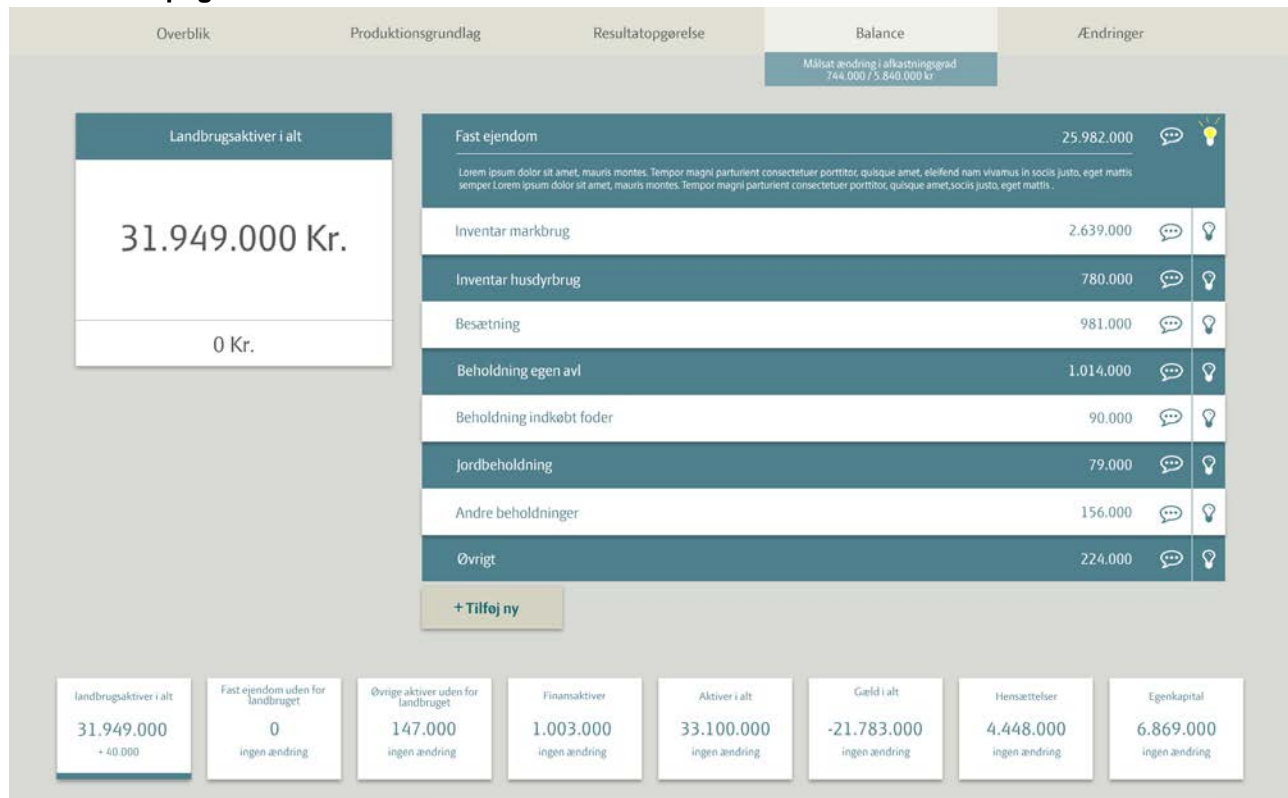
Overblik
Produktionsgrundlag
Resultatopgørelse
Balance
Ændringer

Målsat ændring i afkastningsgrad
744.000 / 5.840.000 kr

Landbrugsaktiver i alt

31.949.000 Kr.

0 Kr.

Fast ejendom 25.982.000

Lorem ipsum dolor sit amet, mauris montes. Tempor magni parturient consectetuer porttitor, quisque amet, eleifend nam vivamus in sociis justo, eget mattis semper Lorem ipsum dolor sit amet, mauris montes. Tempor magni parturient consectetuer porttitor, quisque amet,sociis justo, eget mattis .

| | |
|---|---|
| Inventar markbrug | 2.639.000 |
| Inventar husdyrbrug | 780.000 |
| Besætning | 981.000 |
| Beholdning egen avl | 1.014.000 |
| Beholdning indkøbt foder | 90.000 |
| Jordbeholdning | 79.000 |
| Andre beholdninger | 156.000 |
| Øvrigt | 224.000 |

+ Tilføj ny

landbrugsaktiver i alt
31.949.000
+ 40.000

Fast ejendom uden for landbruget
0
ingen ændring

Øvrige aktiver uden for landbruget
147.000
ingen ændring

Finansaktiver
1.003.000
ingen ændring

Aktiver i alt
33.100.000
ingen ændring

Gæld i alt
-21.783.000
ingen ændring

Hensættelser
4.448.000
ingen ændring

Egenkapital
6.869.000
ingen ændring